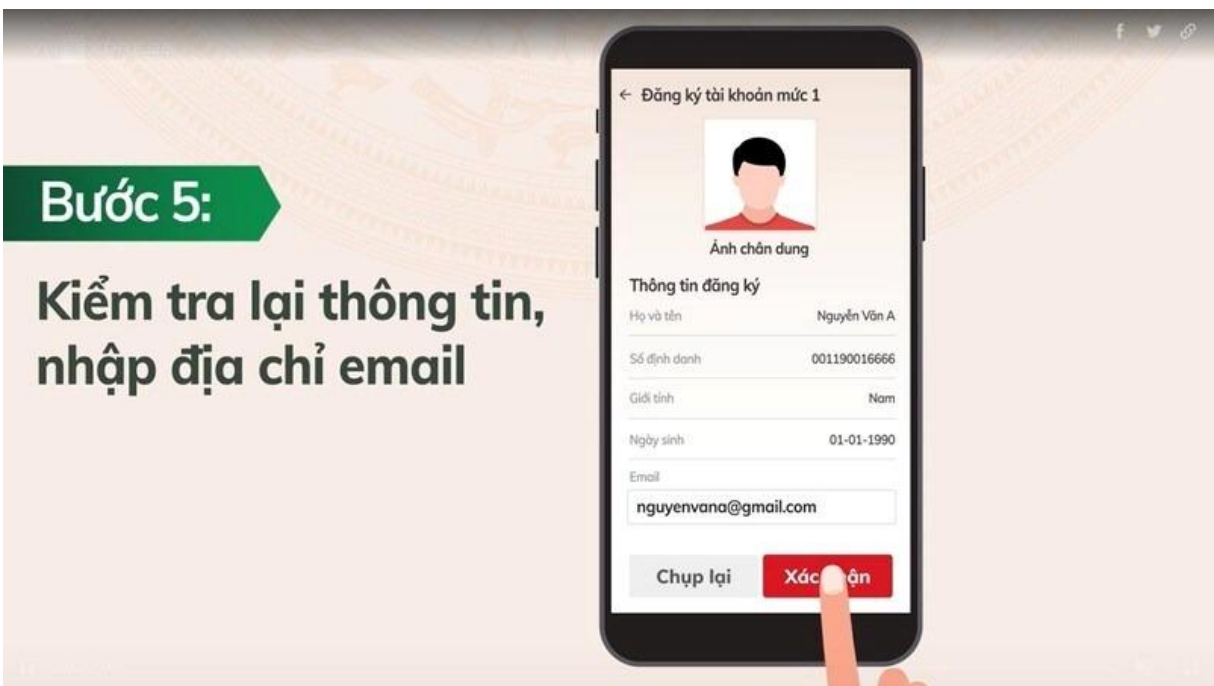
Bước 5:

Kiểm tra lại thông tin, nhập địa chỉ email

← Đăng ký tài khoản mức 1

Ảnh chân dung

Thông tin đăng ký

Họ và tên Nguyễn Văn A

Số định danh 001190016666

Giới tính Nam

Ngày sinh 01-01-1990

Email

nguyenvana@gmail.com

Chụp lại

Xác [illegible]ận